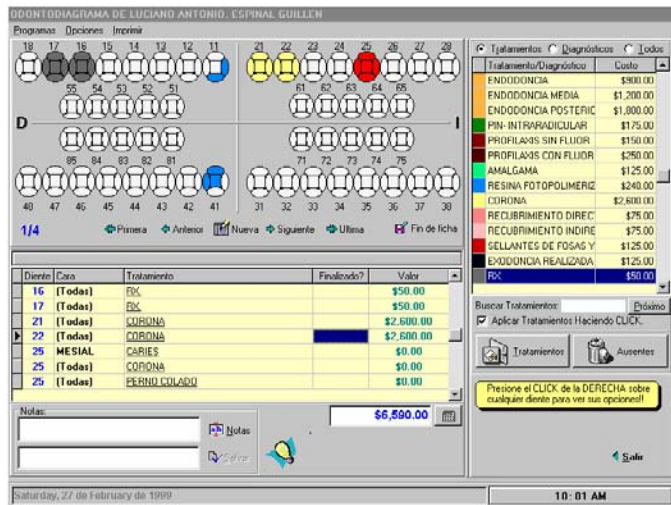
ODONTODIAGRAMA DE LUCIANO ANTONIO. ESPINAL GUILLEN

Programas Opciones Imprimir

18 17 16 15 14 13 12 11
55 54 53 52 51
85 84 83 82 81
48 47 46 45 44 43 42 41

21 22 23 24 25 26 27 28
61 62 63 64 65
71 72 73 74 75
31 32 33 34 35 36 37 38

D

I

1/4

Primera Anterior Nueva Siguiente Ultima Fin de ficha

| Diente | Cara | Tratamiento | Finalizado? | Valor |
|---|---|---|---|---|
| 16 | (Todas) | RX | | \$50.00 |
| 17 | (Todas) | RX | | \$50.00 |
| 21 | (Todas) | CORONA | | \$2,600.00 |
| 22 | (Todas) | CORONA | | \$2,600.00 |
| 25 | MESIAL | CARIES | | \$0.00 |
| 25 | (Todas) | CORONA | | \$0.00 |
| 25 | (Todas) | PERNO COLADO | | \$0.00 |

Notas:

Notas

Salvar

\$6,590.00

Tratamientos Diagnósticos Todos

| Tratamiento/Diagnóstico | Costo |
|---|---|
| ENDODONCIA | \$900.00 |
| ENDODONCIA MEDIA | \$1,200.00 |
| ENDODONCIA POSTERIC | \$1,800.00 |
| PIN- INTRARADICULAR | \$175.00 |
| PROFILAXIS SIN FLUOR | \$150.00 |
| PROFILAXIS CON FLUOR | \$250.00 |
| AMALGAMA | \$125.00 |
| RESINA FOTOPOLIMERIZ | \$240.00 |
| CORONA | \$2,600.00 |
| RECUBRIMIENTO DIREC | \$75.00 |
| RECUBRIMIENTO INDIRE | \$75.00 |
| SELLANTES DE FOSAS Y | \$125.00 |
| EXODONCIA REALIZADA | \$125.00 |
| RX | \$50.00 |

Buscar Tratamientos: Próximo

Aplicar Tratamientos Haciendo CLICK.

Tratamientos Ausentes

Presione el CLICK de la DERECHA sobre cualquier diente para ver sus opciones!!

Salir

Saturday, 27 de February de 1999

10:01 AM